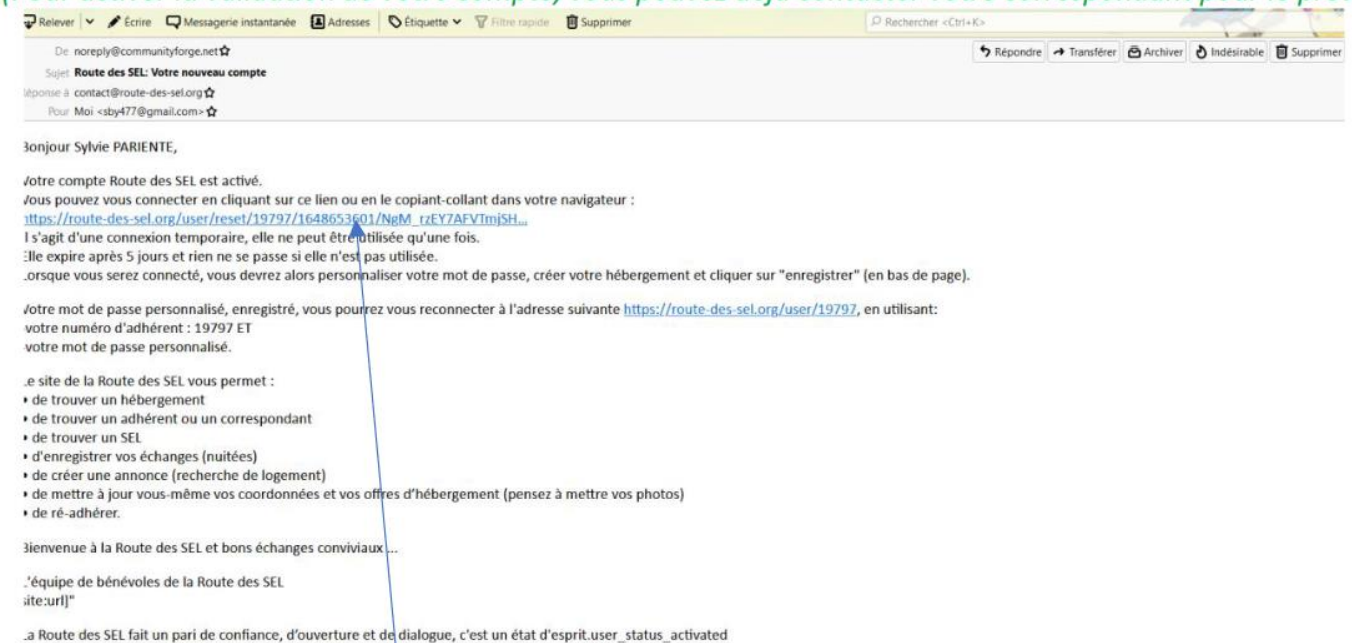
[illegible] la validation de votre compte, vous pouvez déjà contacter votre correspondant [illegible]

Relever Écrire Messagerie instantanée Adresses Étiquette Filtre rapide Supprimer Rechercher <Ctrl+K>

De noreply@communityforge.net
Sujet Route des SEL: Votre nouveau compte
Réponse à contact@route-des-sel.org
Pour Moi <sby477@gmail.com>

Répondre Transférer Archiver Indésirable Supprimer

Bonjour Sylvie PARIENTE,

Votre compte Route des SEL est activé.
Vous pouvez vous connecter en cliquant sur ce lien ou en le copiant-collant dans votre navigateur :
https://route-des-sel.org/user/reset/19797/1648653601/NgM_rzEY7AFVTmjSH...
Il s'agit d'une connexion temporaire, elle ne peut être utilisée qu'une fois.
Elle expire après 5 jours et rien ne se passe si elle n'est pas utilisée.
Lorsque vous serez connecté, vous devrez alors personnaliser votre mot de passe, créer votre hébergement et cliquer sur "enregistrer" (en bas de page).

Votre mot de passe personnalisé, enregistré, vous pourrez vous reconnecter à l'adresse suivante https://route-des-sel.org/user/19797, en utilisant:
votre numéro d'adhérent : 19797 ET
votre mot de passe personnalisé.

Le site de la Route des SEL vous permet :
• de trouver un hébergement
• de trouver un adhérent ou un correspondant
• de trouver un SEL
• d'enregistrer vos échanges (nuitées)
• de créer une annonce (recherche de logement)
• de mettre à jour vous-même vos coordonnées et vos offres d'hébergement (pensez à mettre vos photos)
• de ré-adhérer.

Bienvenue à la Route des SEL et bons échanges conviviaux ...

L'équipe de bénévoles de la Route des SEL
site:url]"

La Route des SEL fait un pari de confiance, d'ouverture et de dialogue, c'est un état d'esprit.user_status_activated